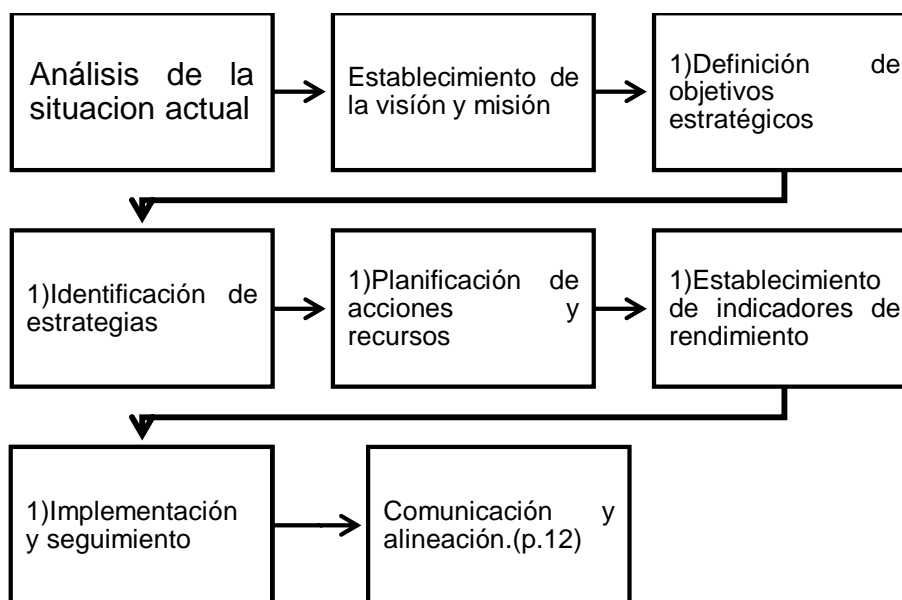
Análisis de la situacion actual

Establecimiento de la visión y misión

1)Definición de objetivos estratégicos

1)Identificación de estrategias

1)Planificación de acciones y recursos

1)Establecimiento de indicadores de rendimiento

1)Implementación y seguimiento

Comunicación y alineación.(p.12)